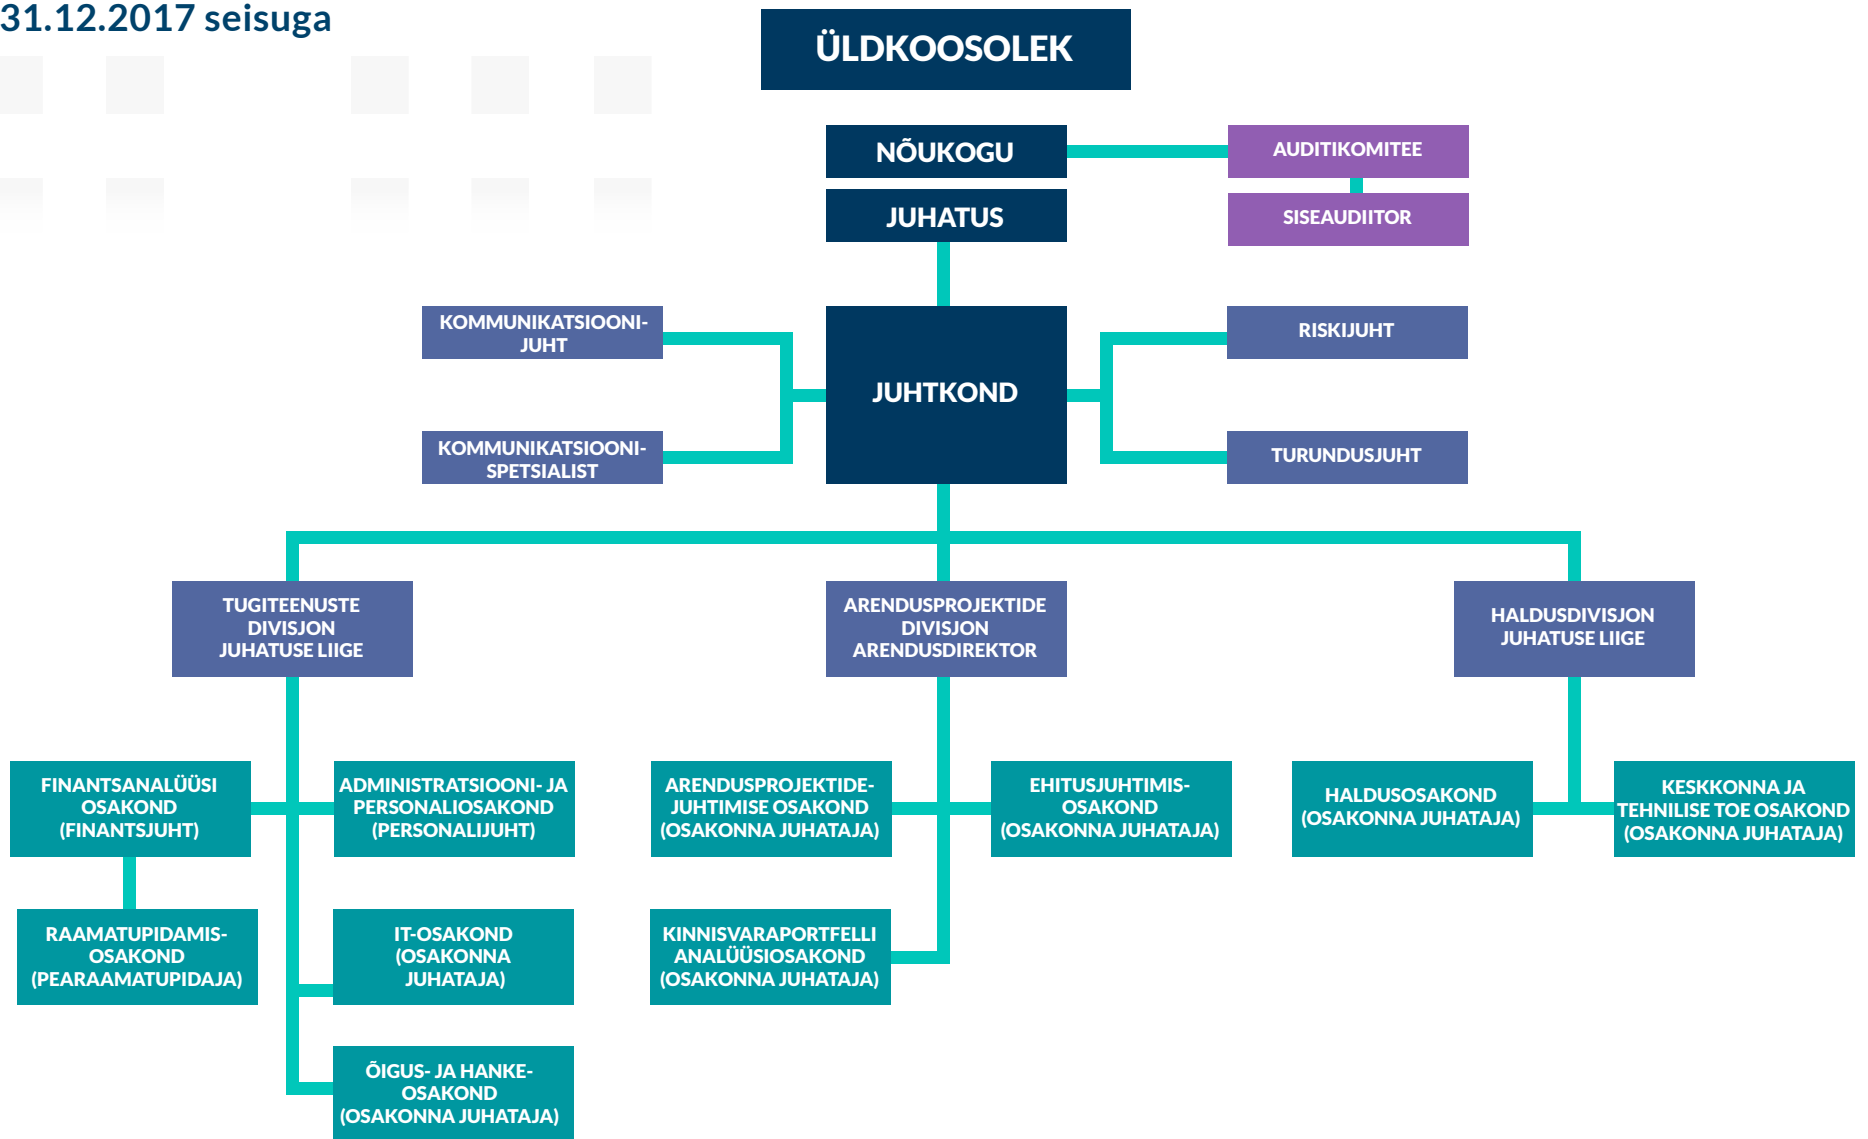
31.12.2017 seisuga

ÜLDKOOSOLEK

NÕUKOGU

AUDITIKOMITEE

SISEAUDIITOR

JUHATUS

KOMMUNIKATSIOONIJUHT

KOMMUNIKATSIOONISPETSIALIST

JUHTKOND

RISKIJUHT

TURUNDUSJUHT

TUGITEENUSTE DIVISJON JUHATUSE LIIGE

ARENDUSPROJEKTIDE DIVISJON ARENDUSDIREKTOR

HALDUSDIVISJON JUHATUSE LIIGE

FINANTSANALÜÜSI OSAKOND (FINANTSJUHT)

ADMINISTRATSIOONI- JA PERSONALIOSAKOND (PERSONALIJUHT)

ARENDUSPROJEKTIDEJUHTIMISE OSAKOND (OSAKONNA JUHATAJA)

EHITUSJUHTIMISOSAKOND (OSAKONNA JUHATAJA)

HALDUSOSAKOND (OSAKONNA JUHATAJA)

KESKKONNA JA TEHNILISE TOE OSAKOND (OSAKONNA JUHATAJA)

RAAMATUPIDAMISOSAKOND (PEARAAMATUPIDAJA)

IT-OSAKOND (OSAKONNA JUHATAJA)

KINNISVARAPORTFELLI ANALÜÜSIOSAKOND (OSAKONNA JUHATAJA)

ÕIGUS- JA HANKEOSAKOND (OSAKONNA JUHATAJA)